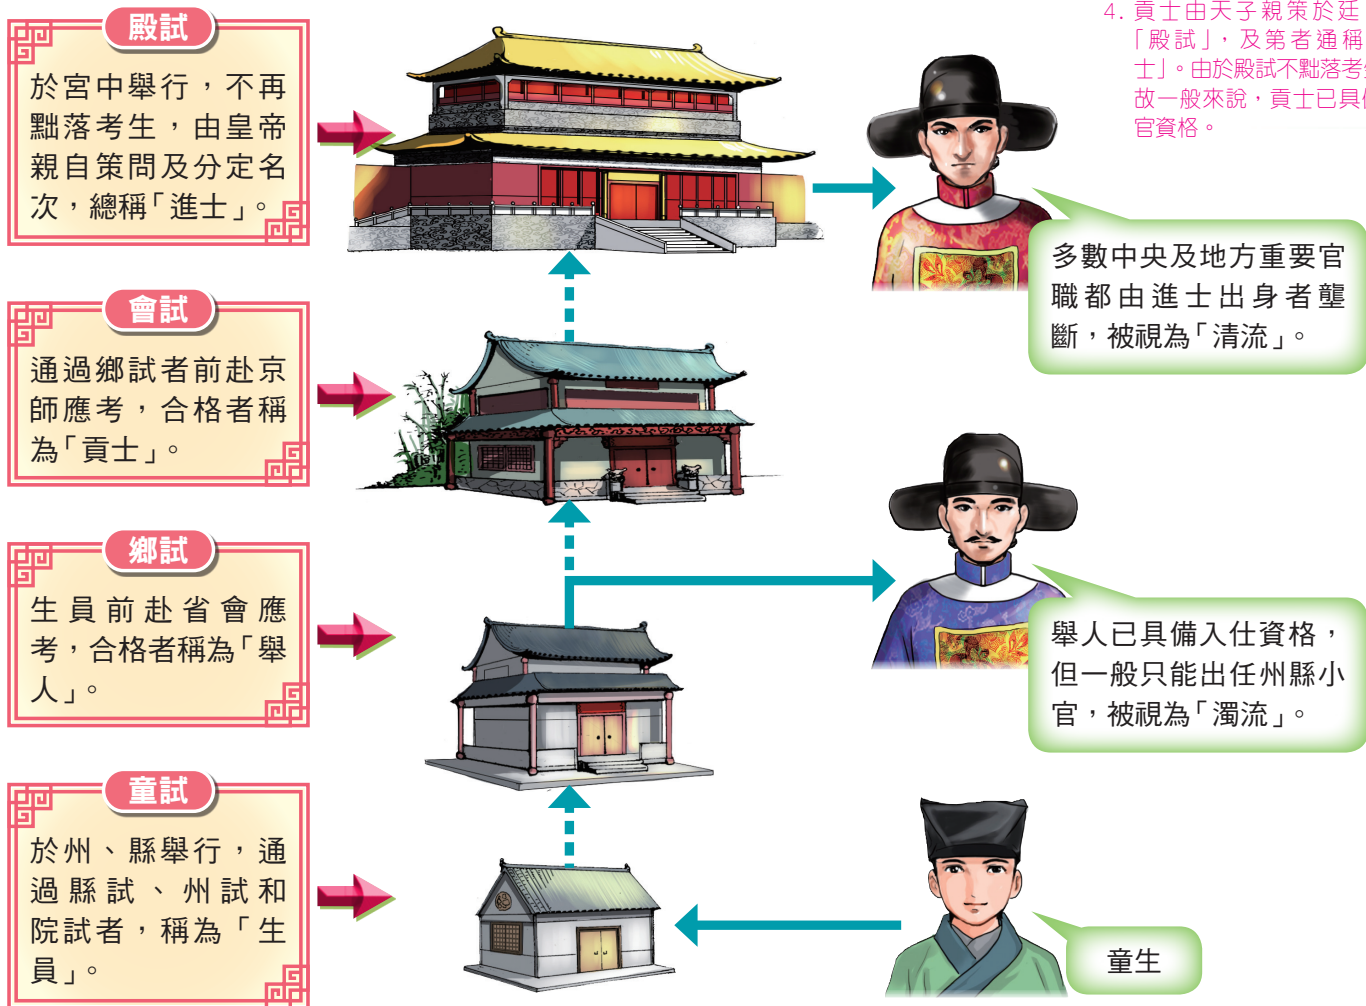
4. 貢士由天子親策於廷
「殿試」，及第者通稱
士」。由於殿試不黜落考
故一般來說，貢士已具
官資格。

殿試

於宮中舉行，不再黜落考生，由皇帝親自策問及分定名次，總稱「進士」。

多數中央及地方重要官職都由進士出身者壟斷，被視為「清流」。

會試

通過鄉試者前赴京師應考，合格者稱為「貢士」。

鄉試

生員前赴省會應考，合格者稱為「舉人」。

舉人已具備入仕資格，但一般只能出任州縣小官，被視為「濁流」。

童試

於州、縣舉行，通過縣試、州試和院試者，稱為「生員」。

童生